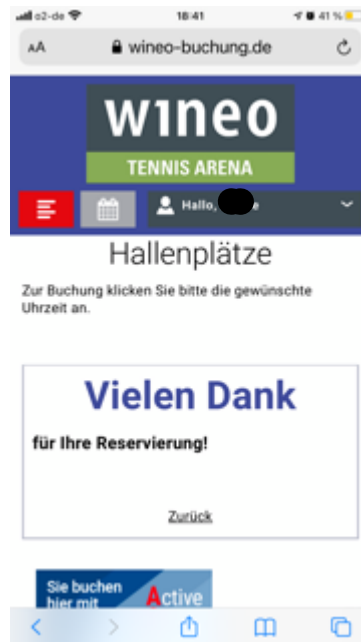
o2-de 18:41 41 %

AA wineo-buchung.de

wineo
TENNIS ARENA

Hallo, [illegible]

Hallenplätze

Zur Buchung klicken Sie bitte die gewünschte Uhrzeit an.

Vielen Dank
für Ihre Reservierung!

Zurück

Sie buchen hier mit Active